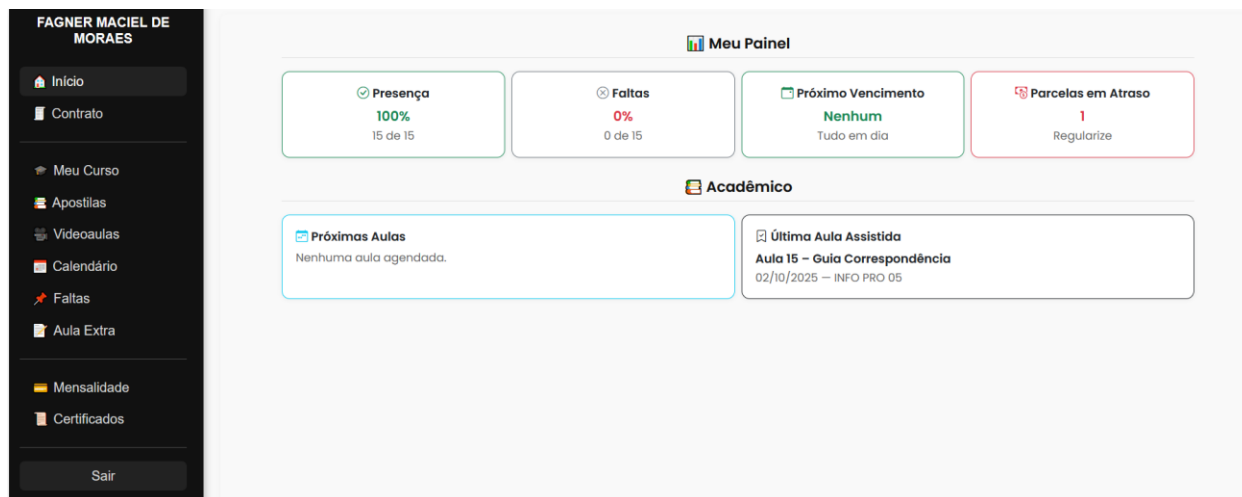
FAGNER MACIEL DE MORAES

Início
Contrato

Meu Curso
Apostilas
Videoaulas
Calendário
Faltas
Aula Extra

Mensalidade
Certificados

Sair

Meu Painel

Presença
100%
15 de 15

Faltas
0%
0 de 15

Próximo Vencimento
Nenhum
Tudo em dia

Parcelas em Atraso
1
Regularize

Acadêmico

Próximas Aulas
Nenhuma aula agendada.

Última Aula Assistida
Aula 15 – Guia Correspondência
02/10/2025 — INFO PRO 05